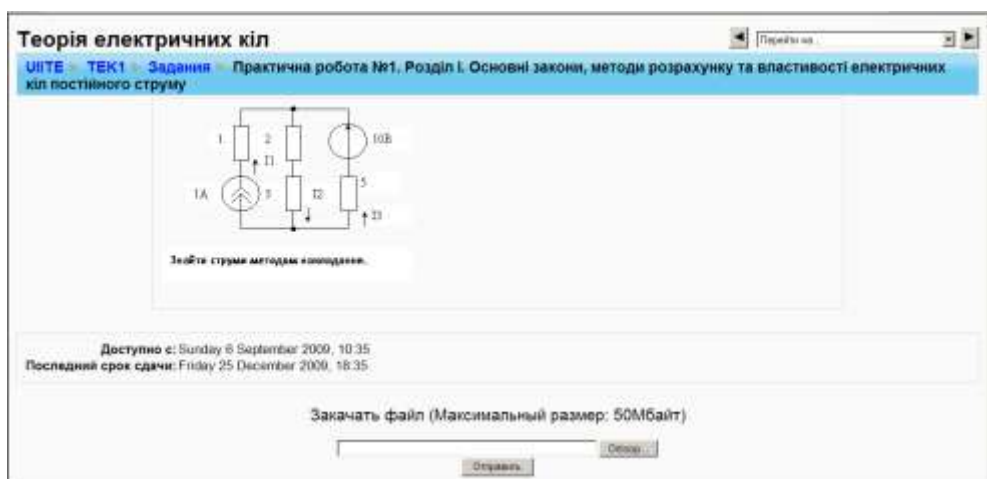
Теорія електричних кіл

Перейти на...

UIITE ► TEK1 ► Задания ► Практична робота №1. Розділ І. Основні закони, методи розрахунку та властивості електричних кіл постійного струму

1
2
10В
I1
1А
3
I2
5
I3

Знайти струми методом накладання.

Доступно с: Sunday 6 September 2009, 10:35
Последний срок сдачи: Friday 25 December 2009, 18:35

Закачать файл (Максимальный размер: 50Мбайт)

Обзор...

Отправить